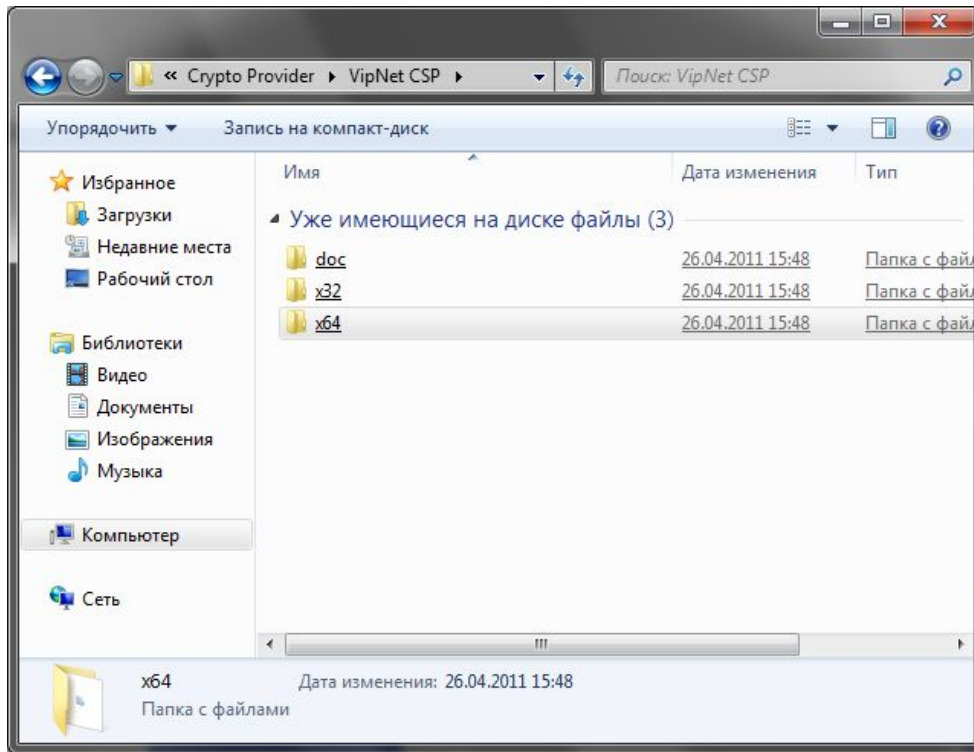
« Crypto Provider ▸ VipNet CSP ▸

Поиск: VipNet CSP

Упорядочить ▾ Запись на компакт-диск

Избранное
Загрузки
Недавние места
Рабочий стол

Библиотеки
Видео
Документы
Изображения
Музыка

Компьютер

Сеть

| Имя | Дата изменения | Тип |
|---|---|---|
| Уже имеющиеся на диске файлы (3) | | |
| doc | 26.04.2011 15:48 | Папка с фай |
| x32 | 26.04.2011 15:48 | Папка с фай |
| x64 | 26.04.2011 15:48 | Папка с фай |

x64 Дата изменения: 26.04.2011 15:48
Папка с файлами